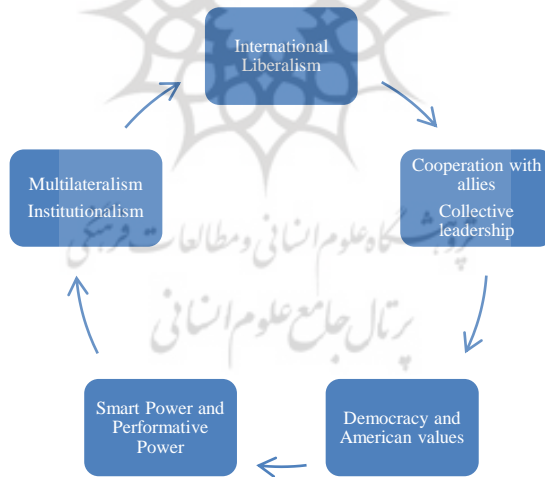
International Liberalism

Cooperation with allies
Collective leadership

Democracy and American values

Smart Power and Performative Power

Multilateralism
Institutionalism

پژوهشگاه علوم انسانی و مطالعات فرهنگی
پرتال جامع علوم انسانی